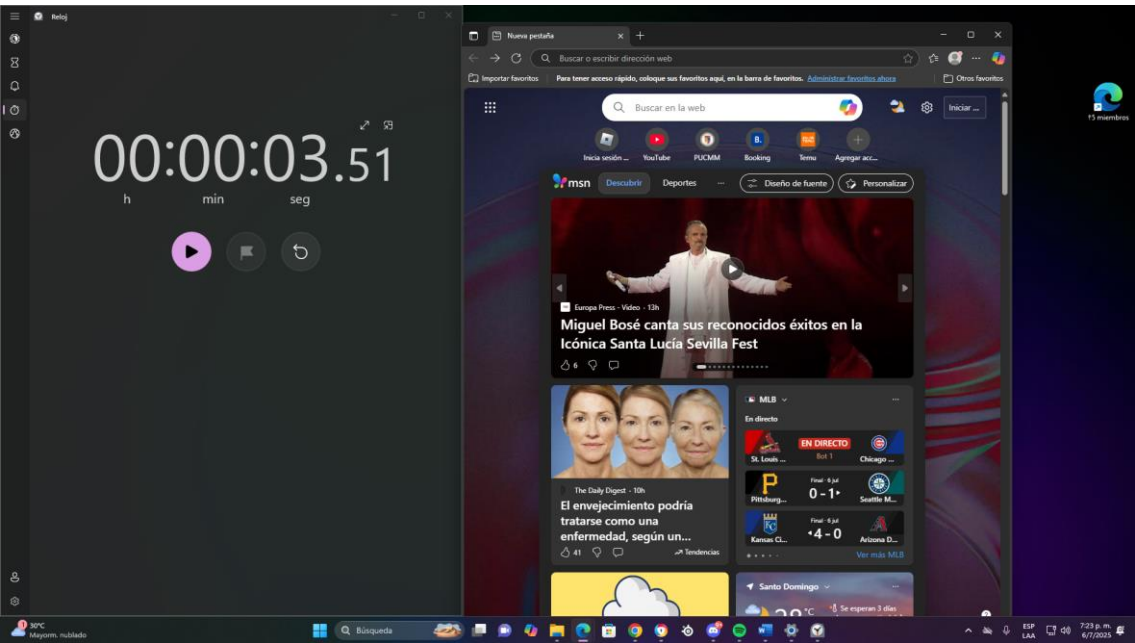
Reloj

00:00:03.51
h min seg

Nueva pestaña

Buscar o escribir dirección web

Importar favoritos | Para tener acceso rápido, coloque sus favoritos aquí, en la barra de favoritos. Administrar favoritos ahora | Otros favoritos

Buscar en la web

Iniciar ...

Inicia sesión ... YouTube PUCMM Booking Temu Agregar acc...

msn Descubrir Deportes ··· Diseño de fuente Personalizar

Europa Press · Video · 13h
Miguel Bosé canta sus reconocidos éxitos en la Icónica Santa Lucía Sevilla Fest
6

The Daily Digest · 10h
El envejecimiento podría tratarse como una enfermedad, según un...
41 Tendencias

MLB
En directo
St. Louis ... EN DIRECTO Bot 1 Chicago ...
Pittsburg... Final · 6 jul 0 - 1 Seattle M...
Kansas Ci... Final · 6 jul 4 - 0 Arizona D...
Ver más MLB

Santo Domingo
Se esperan 3 días

15 miembros

30°C
Mayorm. nublado

Búsqueda

ESP LAA 7:23 p. m. 6/7/2025